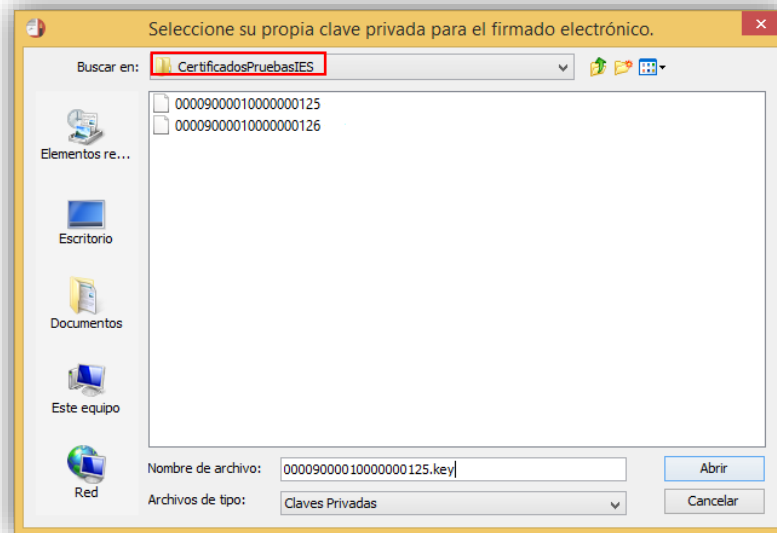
Seleccione su propia clave privada para el firmado electrónico.

Buscar en: CertificadosPruebasIES

Elementos re...
Escritorio
Documentos
Este equipo
Red

00009000010000000125
00009000010000000126

Nombre de archivo: 00009000010000000125.key
Archivos de tipo: Claves Privadas

Abrir
Cancelar